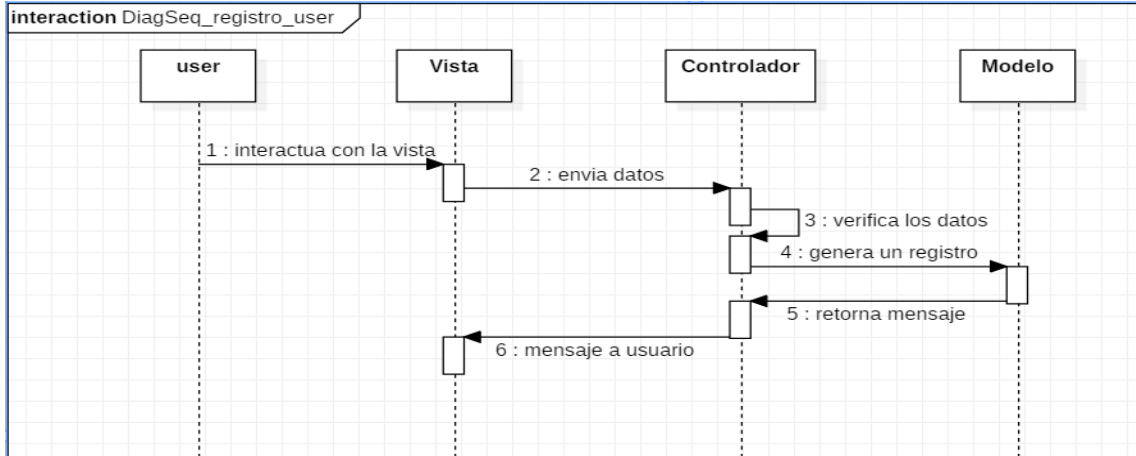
interaction DiagSeq_registro_user

user

Vista

Controlador

Modelo

1 : interactua con la vista

2 : envia datos

3 : verifica los datos

4 : genera un registro

5 : retorna mensaje

6 : mensaje a usuario